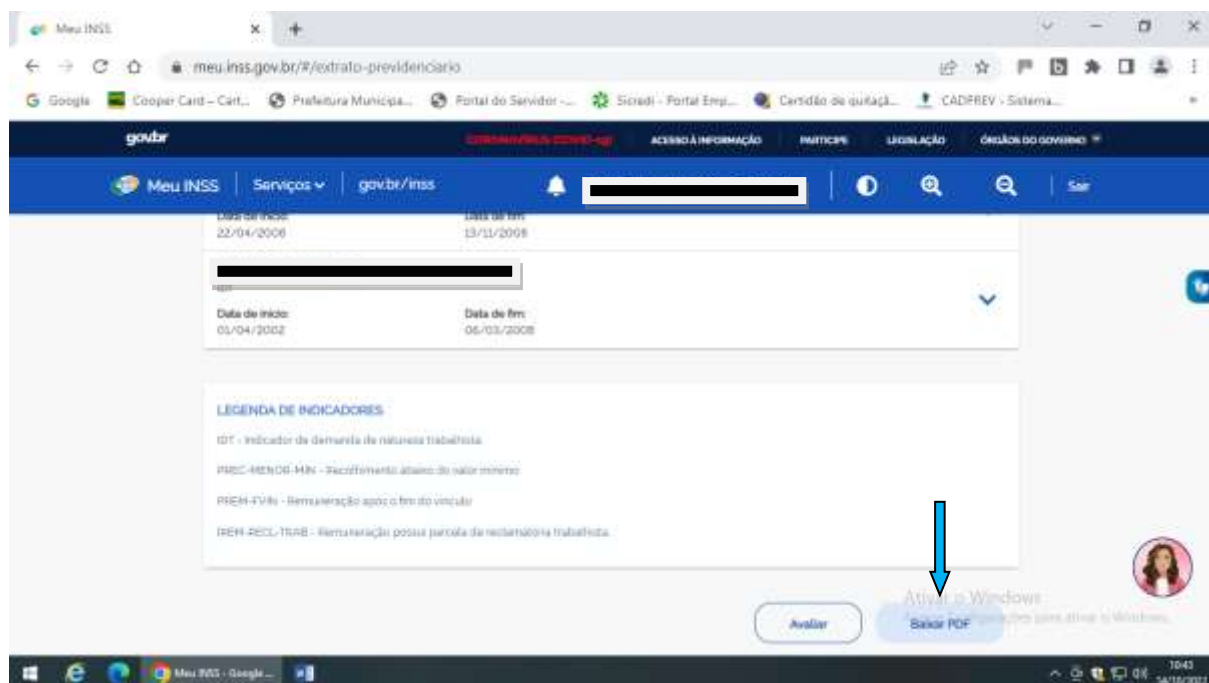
Meu INSS
meu.inss.gov.br/#/extrato-previdenciario
Google | Cooper Card – Cart... | Prefeitura Municipa... | Portal do Servidor -... | Sicredi - Portal Emp... | Certidão de quitaçã... | CADPREV - Sistema...

gov.br
CORONAVÍRUS (COVID-19) | ACESSO À INFORMAÇÃO | PARTICIPE | LEGISLAÇÃO | ÓRGÃOS DO GOVERNO

Meu INSS | Serviços | gov.br/inss | Sair

Data de início: 22/04/2006 | Data de fim: 13/11/2008

Data de início: 01/04/2002 | Data de fim: 06/03/2006

LEGENDA DE INDICADORES

IDT - Indicador de demanda de natureza trabalhista

PREC-MENOR-MIN - Recolhimento abaixo do valor mínimo

PREM-FVIN - Remuneração após o fim do vínculo

PREM-RECL-TRAB - Remuneração possui parcela de reclamatória trabalhista

Avaliar | Baixar PDF

Ativar o Windows
Acesse Configurações para ativar o Windows.

Meu INSS - Google...
10:43
14/10/2022